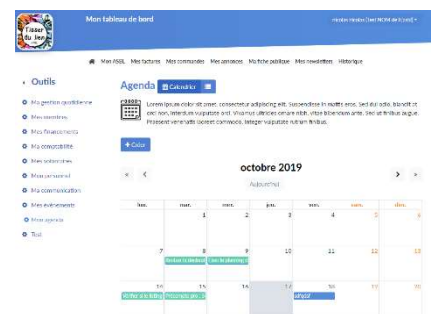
Tisser du lien

Mon tableau de bord

Nicolas Nicolas (test NOM de l'asso) ▾

Mon ASBL Mes factures Mes commandes Mes annonces Ma fiche publique Mes newsletters Historique

‹ Outils

Ma gestion quotidienne

Mes membres

Mes financements

Ma comptabilité

Mes subventions

Mon personnel

Ma communication

Mes événements

Mon agenda

Test

Agenda Calendrier

Lorem ipsum dolor sit amet, consectetur adipiscing elit. Suspendisse in mattis eros. Sed dui odio, blandit et orci non, interdum vulputate orci. Vivamus ultricies ornare nibh, vitae bibendum ante. Sed at finibus augue. Praesent venenatis laoreet commodo. Integer vulputate rutrum finibus.

+ Créer

« ‹ octobre 2019 › »

Aujourd'hui

| lun. | mar. | mer. | jeu. | ven. | sam. | dim. |
|---|---|---|---|---|---|---|
| | 1 | 2 | 3 | 4 | 5 | 6 |
| 7 | 8 | 9 | 10 | 11 | 12 | 13 |
| | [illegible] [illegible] | | | | | |
| 14 | 15 | 16 | 17 | 18 | 19 | 20 |
| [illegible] | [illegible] | | | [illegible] | | |